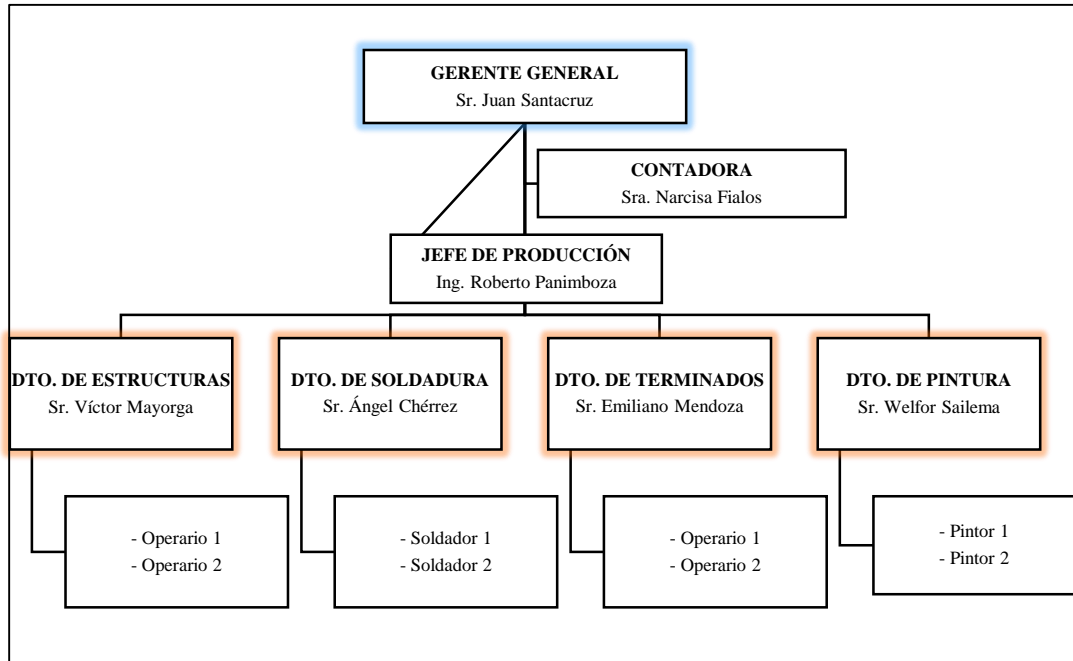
GERENTE GENERAL
Sr. Juan Santacruz

CONTADORA
Sra. Narcisa Fialos

JEFE DE PRODUCCIÓN
Ing. Roberto Panimboza

DTO. DE ESTRUCTURAS
Sr. Víctor Mayorga

DTO. DE SOLDADURA
Sr. Ángel Chérrez

DTO. DE TERMINADOS
Sr. Emiliano Mendoza

DTO. DE PINTURA
Sr. Welfor Sailema

- Operario 1
- Operario 2

- Soldador 1
- Soldador 2

- Operario 1
- Operario 2

- Pintor 1
- Pintor 2